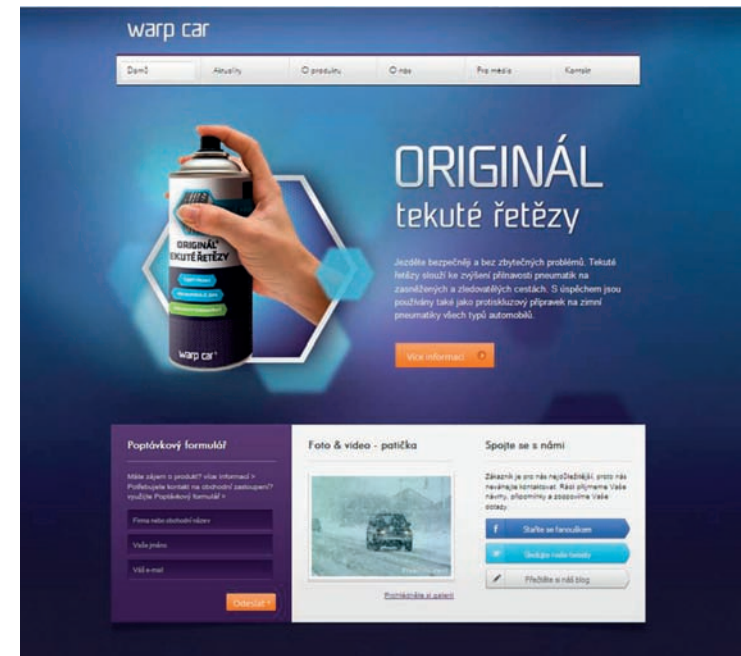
warp car

Domů | Aktuality | O produktu | O nás | Pro média | Kontakt

ORIGINÁL tekuté řetězy

ORIGINÁL TEKUTÉ ŘETĚZY

warp car

Jezděte bezpečněji a bez zbytečných problémů. Tekuté řetězy slouží ke zvýšení přilnavosti pneumatik na zasněžených a zledovatělých cestách. S úspěchem jsou používány také jako protiskluzový přípravek na zimní pneumatiky všech typů automobilů.

Více informací

Poptávkový formulář

Máte zájem o produkt? více informací > Potřebujete kontakt na obchodní zastoupení? využijte Poptávkový formulář >

Firma nebo obchodní název

Vaše jméno

Váš e-mail

Odeslat

Foto & video - patička

Prohlédněte si galerii

Spojte se s námi

Zákazník je pro nás nejdůležitější, proto nás neváhejte kontaktovat. Rádi přijmeme Vaše návrhy, připomínky a zodpovíme Vaše dotazy.

Staňte se fanouškem

Sledujte naše tweety

Přečtěte si náš blog